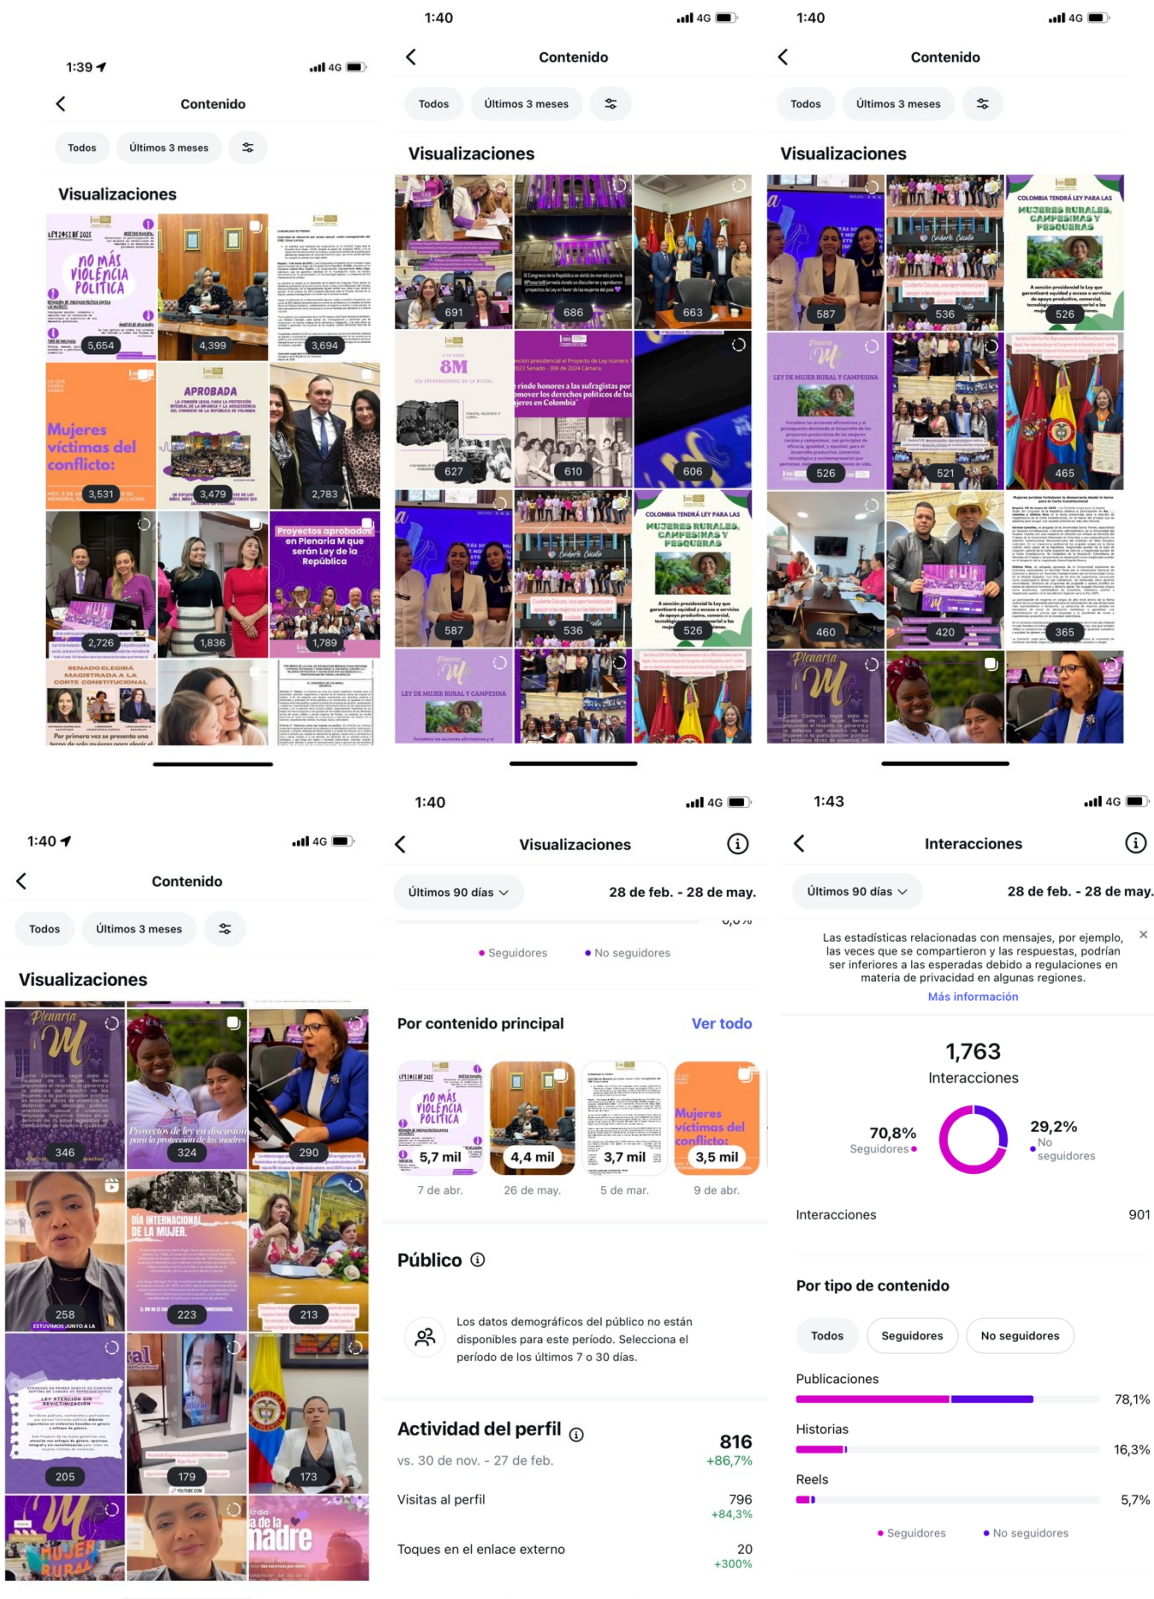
1:39

4G

Contenido

Todos

Últimos 3 meses

Visualizaciones

LEY 2453 DE 2025

no más violencia política

5,654

4,399

3,694

Mujeres víctimas del conflicto:

3,531

APROBADA

3,479

2,783

2,726

1,836

Proyectos aprobados en Plenaria M que serán Ley de la República

1,789

SENADO ELEGIRÁ MAGISTRADA A LA CORTE CONSTITUCIONAL

1:40

4G

Contenido

Todos

Últimos 3 meses

Visualizaciones

691

686

663

8M

627

610

606

587

536

COLOMBIA TENDRÁ LEY PARA LAS MUJERES RURALES, CAMPESINAS Y PESQUERAS

526

LEY DE MUJER RURAL Y CAMPESINA

1:40

4G

Contenido

Todos

Últimos 3 meses

Visualizaciones

587

536

COLOMBIA TENDRÁ LEY PARA LAS MUJERES RURALES, CAMPESINAS Y PESQUERAS

526

LEY DE MUJER RURAL Y CAMPESINA

526

521

465

460

420

365

Plenaria M

1:40

4G

Contenido

Todos

Últimos 3 meses

Visualizaciones

Plenaria M

346

Proyectos de ley en discusión para la protección de las madres

324

290

258

DÍA INTERNACIONAL DE LA MUJER.

223

213

205

179

173

MUJER RURAL

madre

1:40

4G

Visualizaciones

Últimos 90 días

28 de feb. - 28 de may.

Seguidores

No seguidores

Por contenido principal

Ver todo

5,7 mil

4,4 mil

3,7 mil

3,5 mil

7 de abr.

26 de may.

5 de mar.

9 de abr.

Público

Los datos demográficos del público no están disponibles para este período. Selecciona el período de los últimos 7 o 30 días.

Actividad del perfil

816

vs. 30 de nov. - 27 de feb.

+86,7%

Visitas al perfil

796

+84,3%

Toques en el enlace externo

20

+300%

1:43

4G

Interacciones

Últimos 90 días

28 de feb. - 28 de may.

Las estadísticas relacionadas con mensajes, por ejemplo, las veces que se compartieron y las respuestas, podrían ser inferiores a las esperadas debido a regulaciones en materia de privacidad en algunas regiones.

Más información

1,763

Interacciones

70,8%

Seguidores

29,2%

No seguidores

Interacciones

901

Por tipo de contenido

Todos

Seguidores

No seguidores

Publicaciones

78,1%

Historias

16,3%

Reels

5,7%

Seguidores

No seguidores